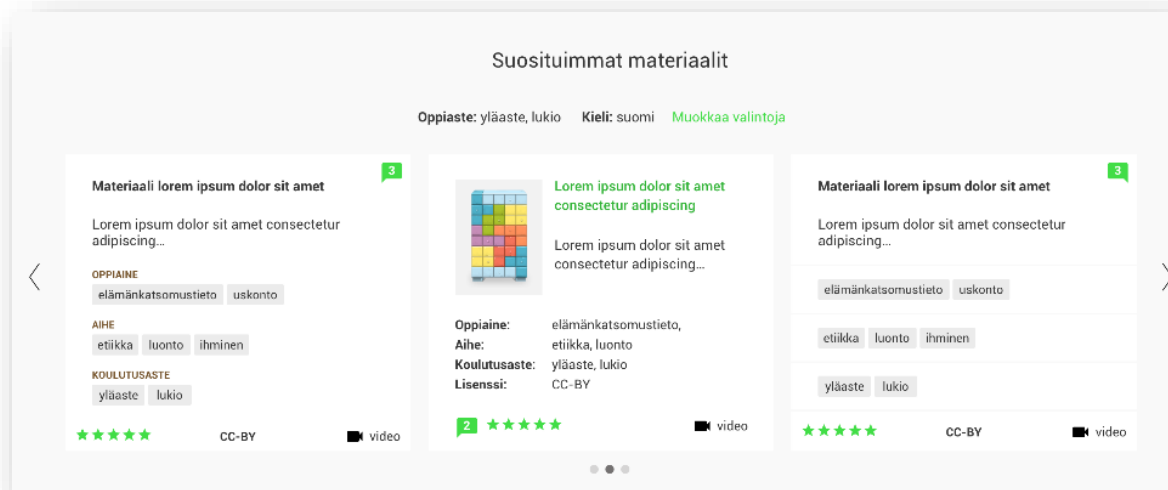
Suosituimmat materiaalit

**Oppiaste:** yläaste, lukio **Kieli:** suomi Muokkaa valintoja

3

**Materiaali lorem ipsum dolor sit amet**

Lorem ipsum dolor sit amet consectetur adipiscing...

OPPIAINE

elämänkatsomustieto uskonto

AIHE

etiikka luonto ihminen

KOULUTUSASTE

yläaste lukio

★★★★★ CC-BY video

Lorem ipsum dolor sit amet consectetur adipiscing

Lorem ipsum dolor sit amet consectetur adipiscing...

| | |
|---|---|
| **Oppiaine:** | elämänkatsomustieto, |
| **Aihe:** | etiikka, luonto |
| **Koulutusaste:** | yläaste, lukio |
| **Lisenssi:** | CC-BY |

2 ★★★★★ video

3

**Materiaali lorem ipsum dolor sit amet**

Lorem ipsum dolor sit amet consectetur adipiscing...

elämänkatsomustieto uskonto

etiikka luonto ihminen

yläaste lukio

★★★★★ CC-BY video